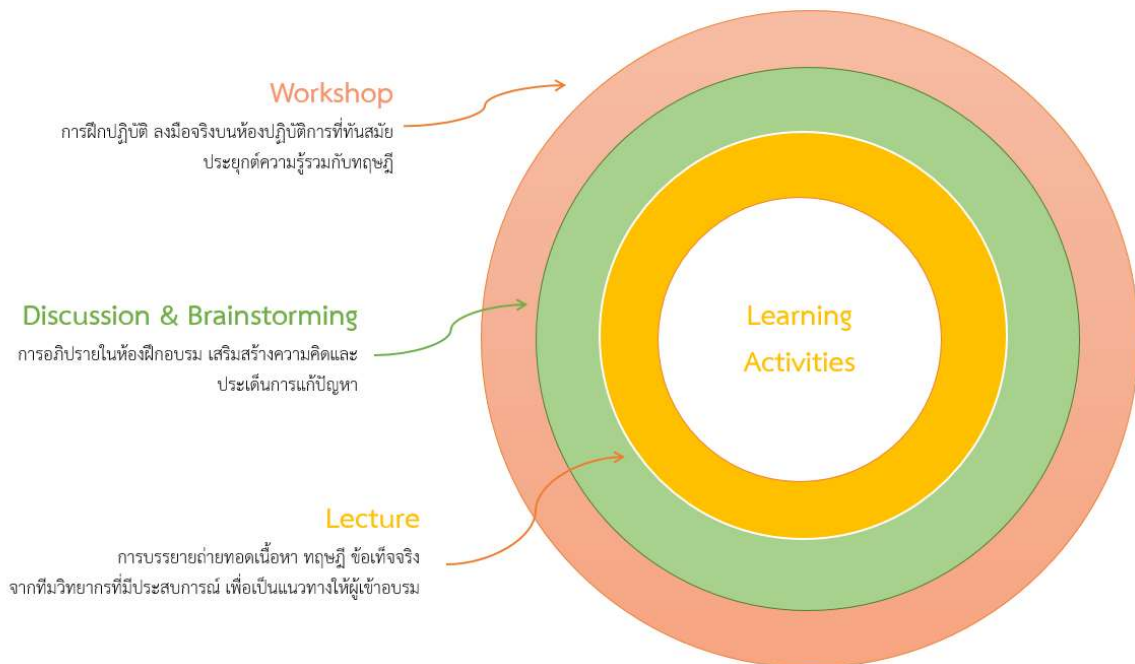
Workshop
การฝึกปฏิบัติ ลงมือจริงบนห้องปฏิบัติการที่ทันสมัย ประยุกต์ความรู้รวมกับทฤษฎี

Discussion & Brainstorming
การอภิปรายในห้องฝึกอบรม เสริมสร้างความคิดและประเด็นการแก้ปัญหา

Lecture
การบรรยายถ่ายทอดเนื้อหา ทฤษฎี ข้อเท็จจริง จากทีมวิทยากรที่มีประสบการณ์ เพื่อเป็นแนวทางให้ผู้เข้าอบรม

Learning Activities